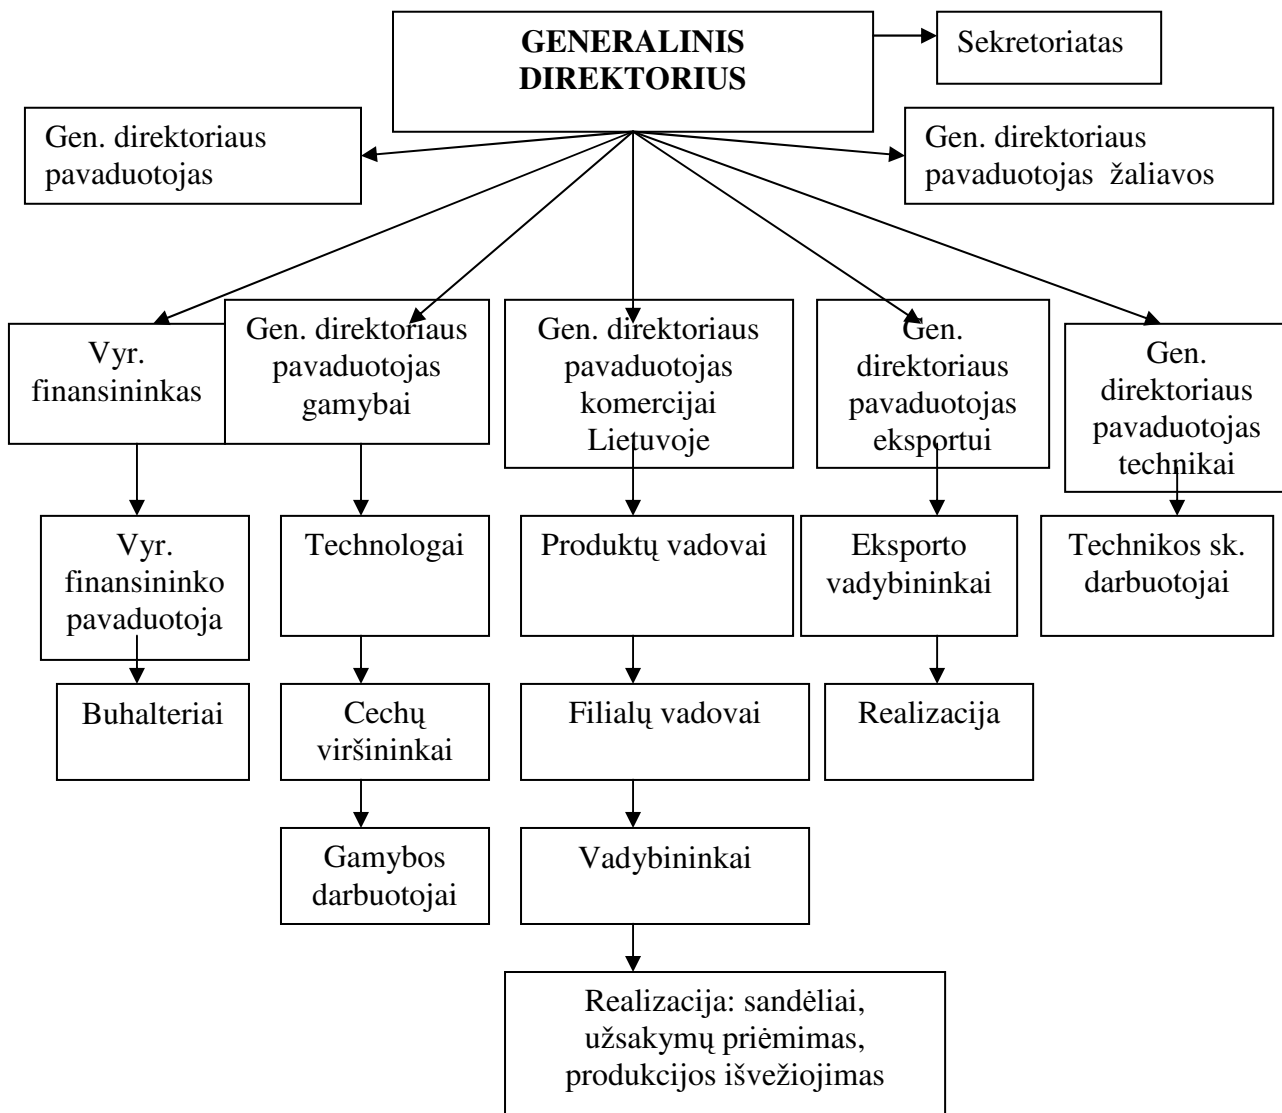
GENERALINIS DIREKTORIUS

Sekretoriatas

Gen. direktoriaus pavaduotojas

Gen. direktoriaus pavaduotojas žaliavos

Vyr. finansininkas

Gen. direktoriaus pavaduotojas gamybai

Gen. direktoriaus pavaduotojas komercijai Lietuvoje

Gen. direktoriaus pavaduotojas eksportui

Gen. direktoriaus pavaduotojas technikai

Vyr. finansininko pavaduotoja

Technologai

Produktų vadovai

Eksporto vadybininkai

Technikos sk. darbuotojai

Buhalteriai

Cechų viršininkai

Filialų vadovai

Realizacija

Gamybos darbuotojai

Vadybininkai

Realizacija: sandėliai, užsakymų priėmimas, produkcijos išvežiojimas